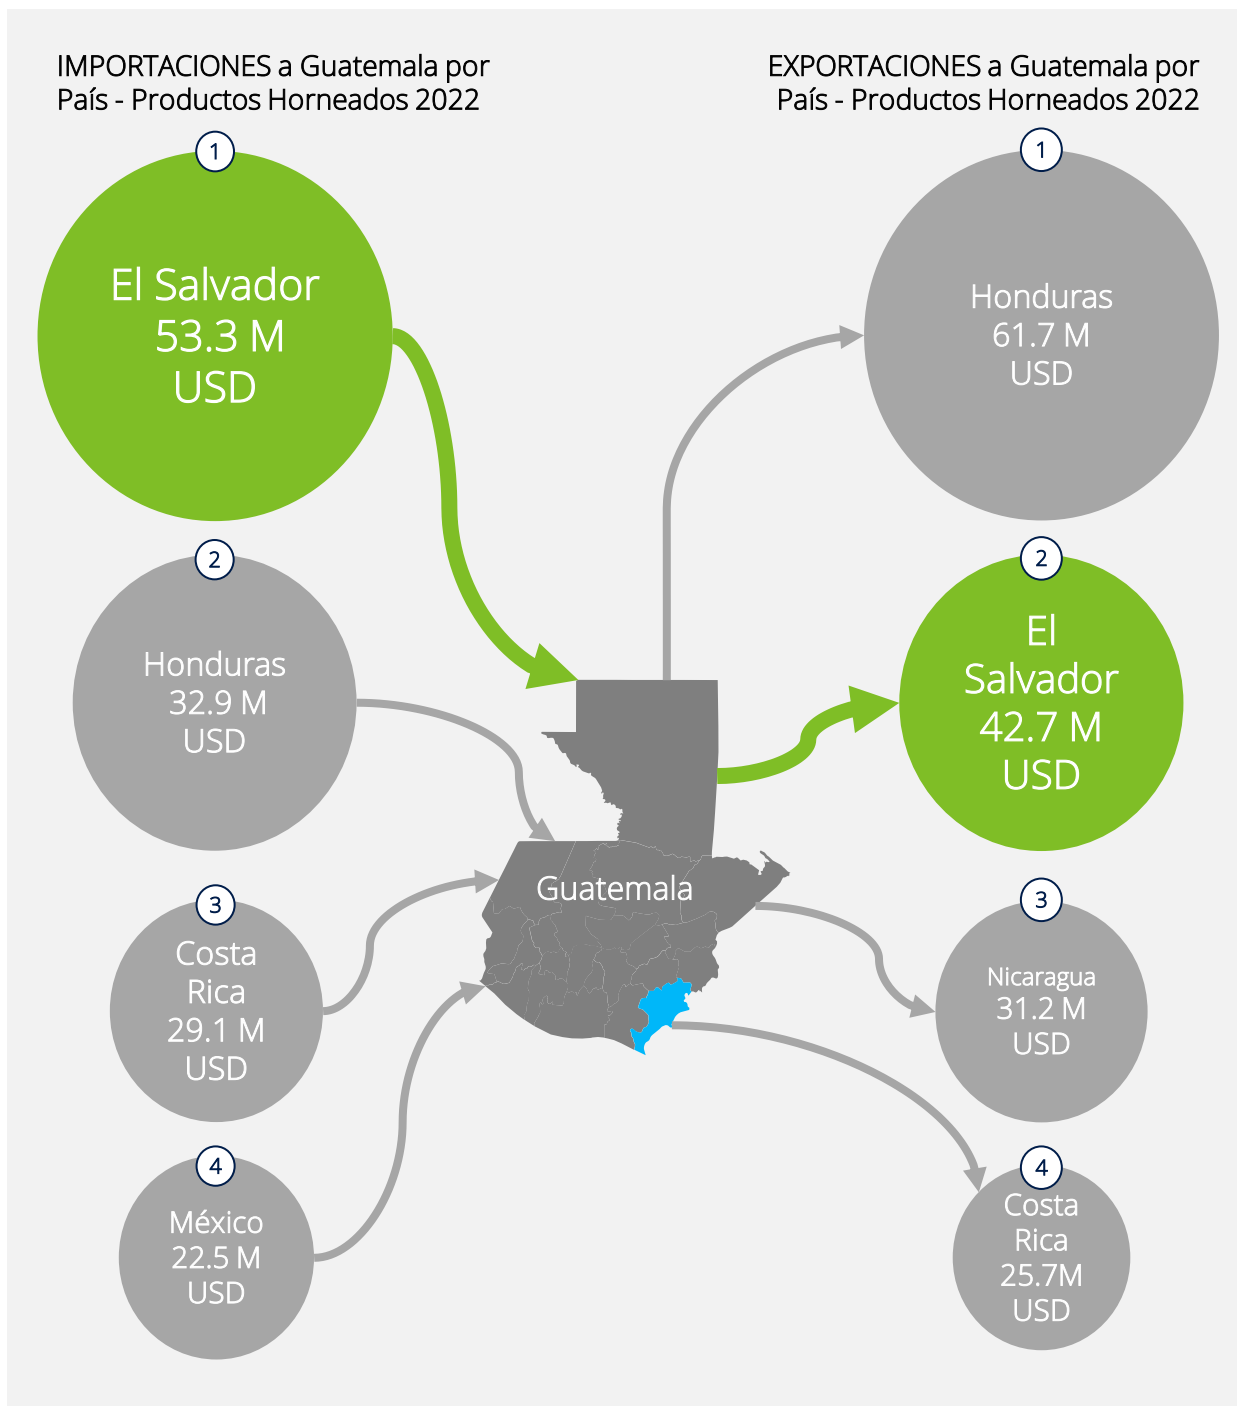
IMPORTACIONES a Guatemala por País - Productos Horneados 2022

1
El Salvador
53.3 M
USD

2
Honduras
32.9 M
USD

3
Costa
Rica
29.1 M
USD

4
México
22.5 M
USD

EXPORTACIONES a Guatemala por País - Productos Horneados 2022

1
Honduras
61.7 M
USD

2
El
Salvador
42.7 M
USD

3
Nicaragua
31.2 M
USD

4
Costa
Rica
25.7M
USD

Guatemala